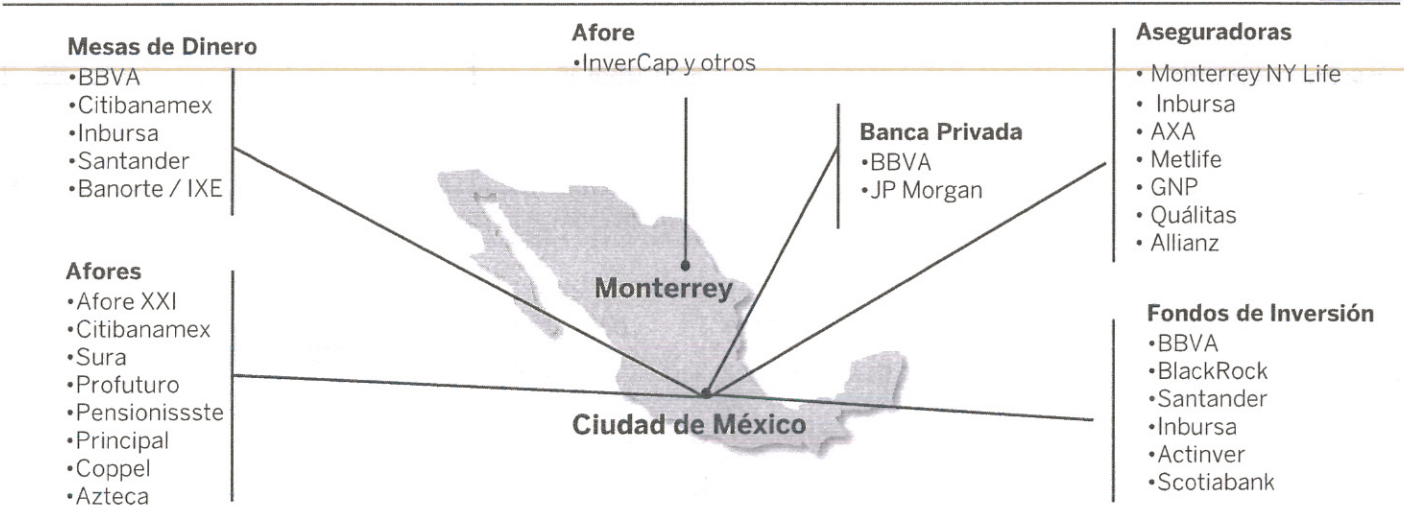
Mesas de Dinero
•BBVA
•Citibanamex
•Inbursa
•Santander
•Banorte / IXE

Afore
•InverCap y otros

Banca Privada
•BBVA
•JP Morgan

Aseguradoras
• Monterrey NY Life
• Inbursa
• AXA
• Metlife
• GNP
• Quálitas
• Allianz

Afores
•Afore XXI
•Citibanamex
•Sura
•Profuturo
•Pensionissste
•Principal
•Coppel
•Azteca

Monterrey

Ciudad de México

Fondos de Inversión
•BBVA
•BlackRock
•Santander
•Inbursa
•Actinver
•Scotiabank